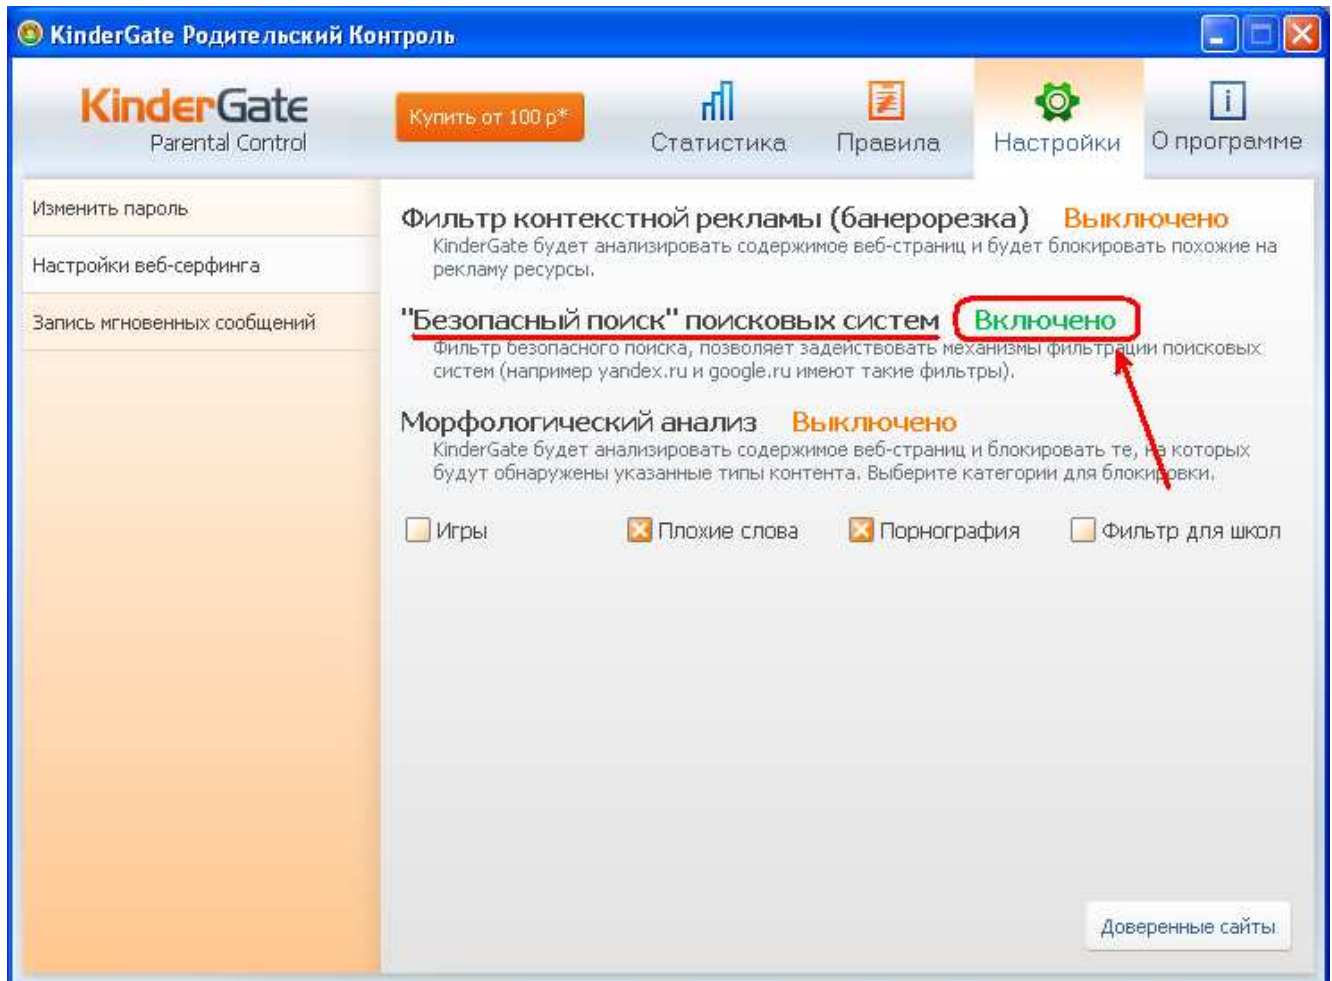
KinderGate Родительский Контроль

KinderGate
Parental Control

Купить от 100 р*

Статистика

Правила

Настройки

О программе

Изменить пароль

Настройки веб-серфинга

Запись мгновенных сообщений

Фильтр контекстной рекламы (банерорезка) Выключено
KinderGate будет анализировать содержимое веб-страниц и будет блокировать похожие на рекламу ресурсы.

"Безопасный поиск" поисковых систем Включено
Фильтр безопасного поиска, позволяет задействовать механизмы фильтрации поисковых систем (например yandex.ru и google.ru имеют такие фильтры).

Морфологический анализ Выключено
KinderGate будет анализировать содержимое веб-страниц и блокировать те, на которых будут обнаружены указанные типы контента. Выберите категории для блокировки.

Игры

Плохие слова

Порнография

Фильтр для школ

Доверенные сайты